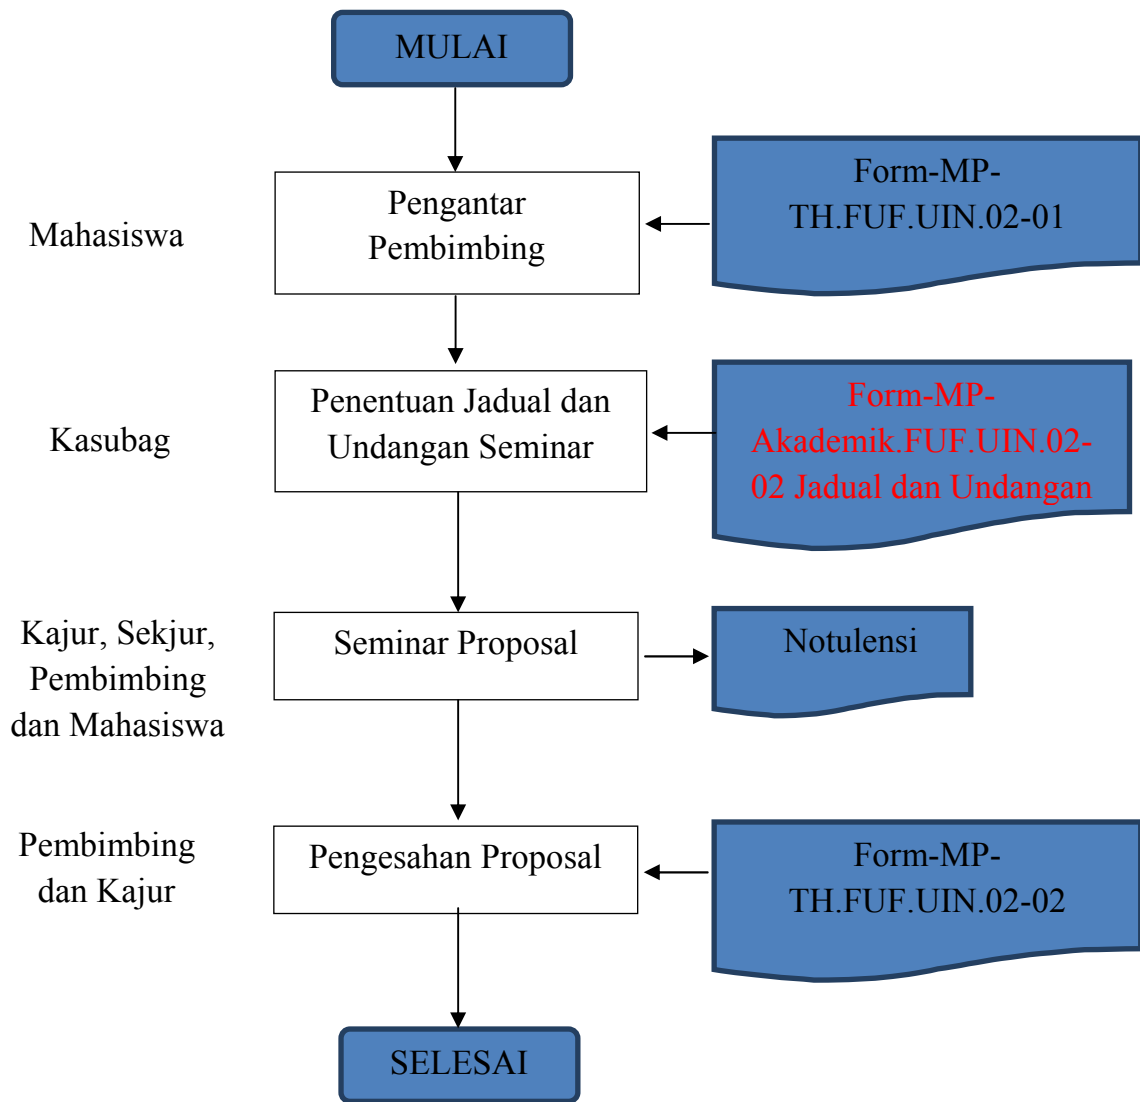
MULAI

Mahasiswa

Pengantar Pembimbing

Form-MP-TH.FUF.UIN.02-01

Kasubag

Penentuan Jadual dan Undangan Seminar

Form-MP-Akademik.FUF.UIN.02-02 Jadual dan Undangan

Kajur, Sekjur, Pembimbing dan Mahasiswa

Seminar Proposal

Notulensi

Pembimbing dan Kajur

Pengesahan Proposal

Form-MP-TH.FUF.UIN.02-02

SELESAI